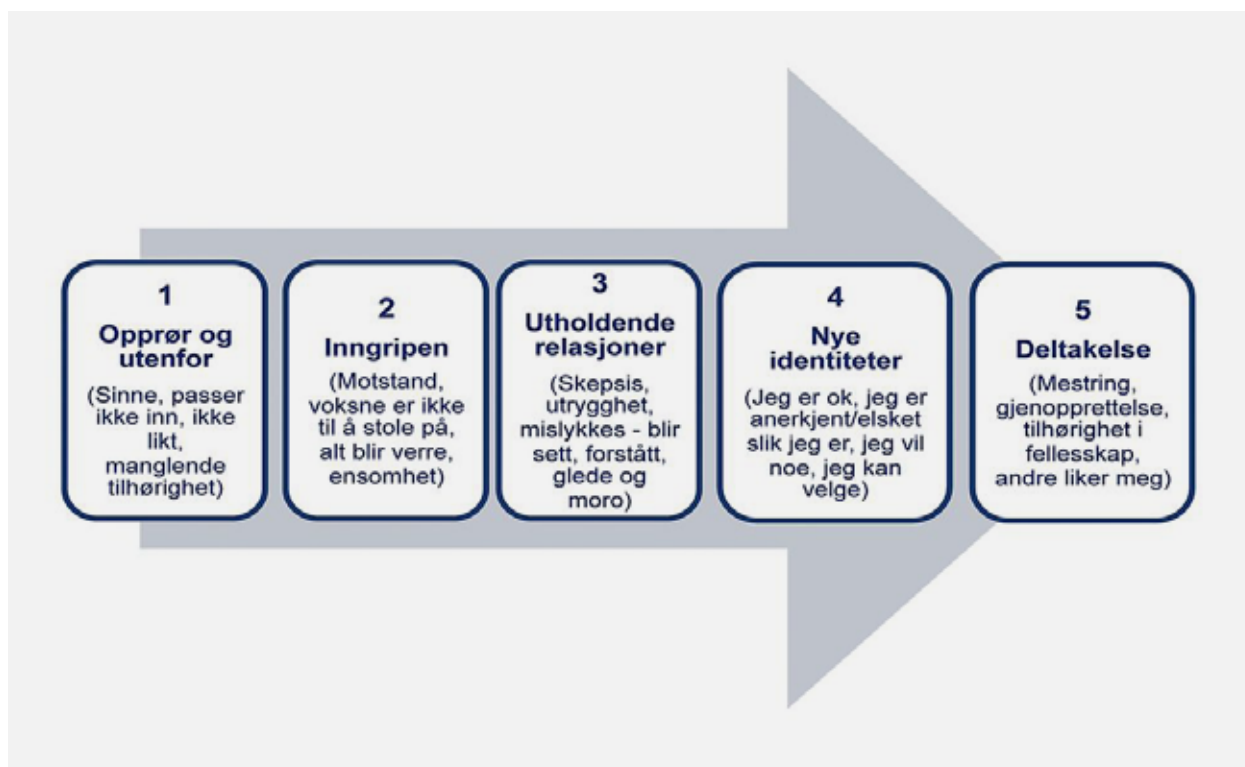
1
Opprør og utenfor
(Sinne, passer ikke inn, ikke likt, manglende tilhørighet)

2
Inngripen
(Motstand, voksne er ikke til å stole på, alt blir verre, ensomhet)

3
Utholdende relasjoner
(Skepsis, utrygghet, mislykkes - blir sett, forstått, glede og moro)

4
Nye identiteter
(Jeg er ok, jeg er anerkjent/elsket slik jeg er, jeg vil noe, jeg kan velge)

5
Deltakelse
(Mestring, gjenopprettelse, tilhørighet i fellesskap, andre liker meg)